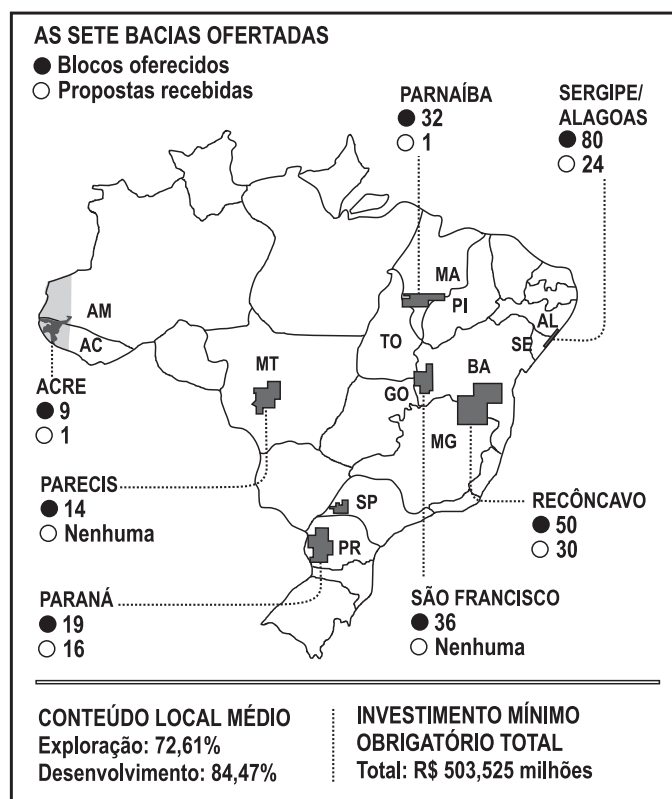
AS SETE BACIAS OFERTADAS
● Blocos oferecidos
○ Propostas recebidas

PARNAÍBA
● 32
○ 1

SERGIPE/ ALAGOAS
● 80
○ 24

AM
AC
MA
PI
TO
AL
SE
MT
GO
BA
MG
SP
PR

ACRE
● 9
○ 1

PARECIS
● 14
○ Nenhuma

RECÔNCAVO
● 50
○ 30

PARANÁ
● 19
○ 16

SÃO FRANCISCO
● 36
○ Nenhuma

CONTEÚDO LOCAL MÉDIO
Exploração: 72,61%
Desenvolvimento: 84,47%

INVESTIMENTO MÍNIMO OBRIGATÓRIO TOTAL
Total: R$ 503,525 milhões